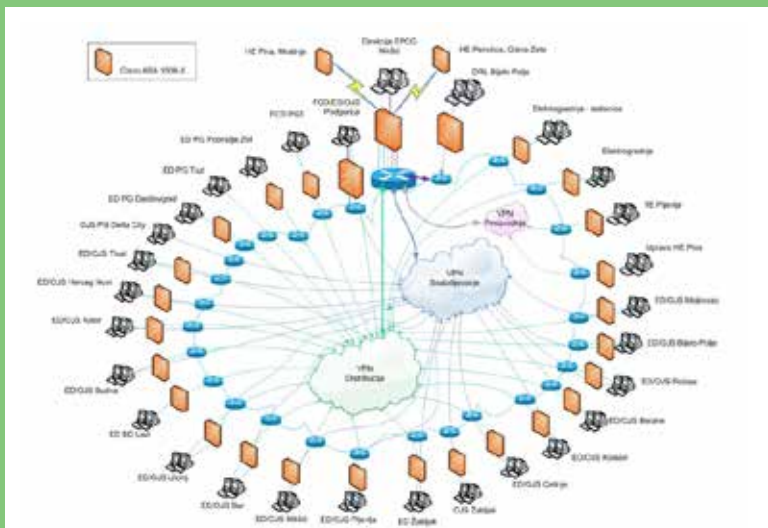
Cisco ASA 5506-X

HE Piva, Mratinje

Direkcija EPCG Nikšić

HE Perućica, Glava Zete

DW, Bijelo Polje

FC/D/ED/OJS Podgorica

FC/S IPOT

Elektroprenos - sedmica

Elektroprenos

ED PG Podgorica Zrt

ED PG Tuzi

ED PG Danilovgrad

OJS PG Delta City

ED/OJS Tivat

ED/OJS Herceg Novi

ED/OJS Kotor

ED/OJS Budva

ED BD Lazi

ED/OJS Ulcinj

ED/OJS Bar

ED/OJS Nikšić

ED/OJS Pljevlja

ED Žabljak

OJS Žabljak

ED/OJS Cetinje

ED/OJS Kolašin

ED/OJS Berane

ED/OJS Rožaje

ED/OJS Bijelo Polje

ED/OJS Mojkovac

Uprava HE Piva

TE Pljevlja

VPN Proizvodnja

VPN Snabdijevanje

VPN Distribucija